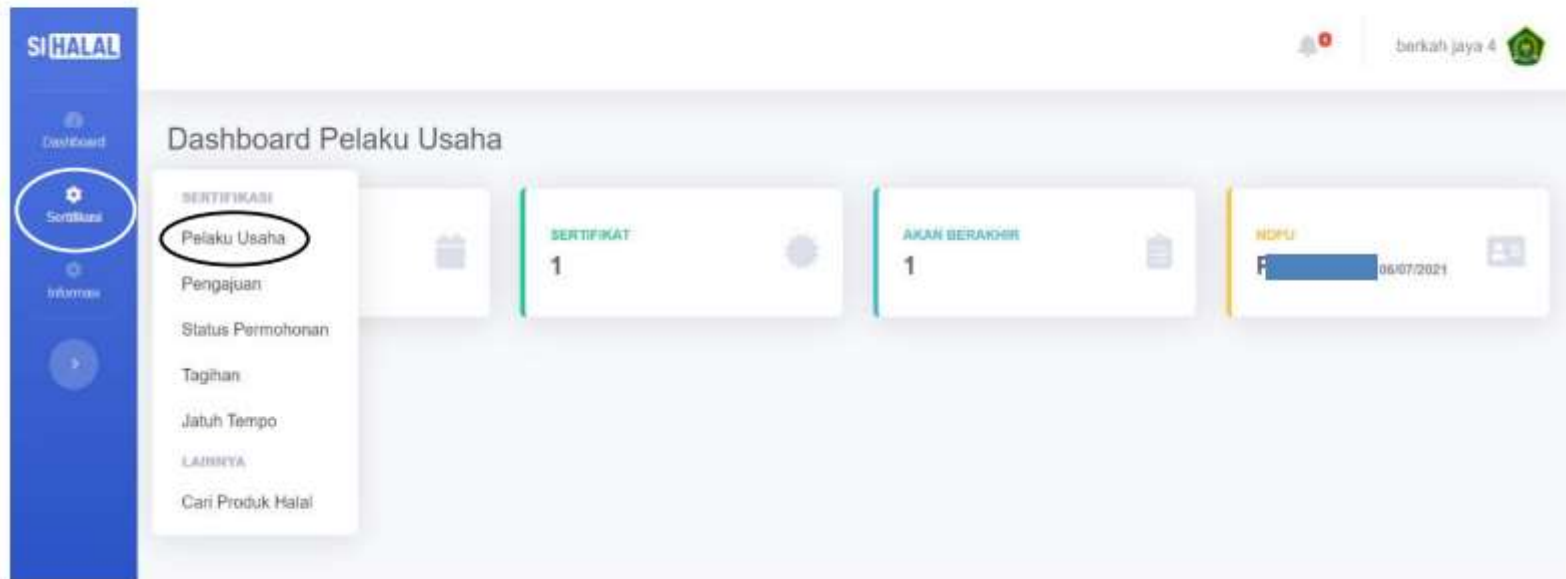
SI HALAL

Dashboard

Sertifikasi

Informasi

0

berkah jaya 4

Dashboard Pelaku Usaha

SERTIFIKASI

Pelaku Usaha

Pengajuan

Status Permohonan

Tagihan

Jatuh Tempo

LAINNYA

Cari Produk Halal

SERTIFIKAT

1

AKAN BERAKHIR

1

NOPU

P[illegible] 06/07/2021